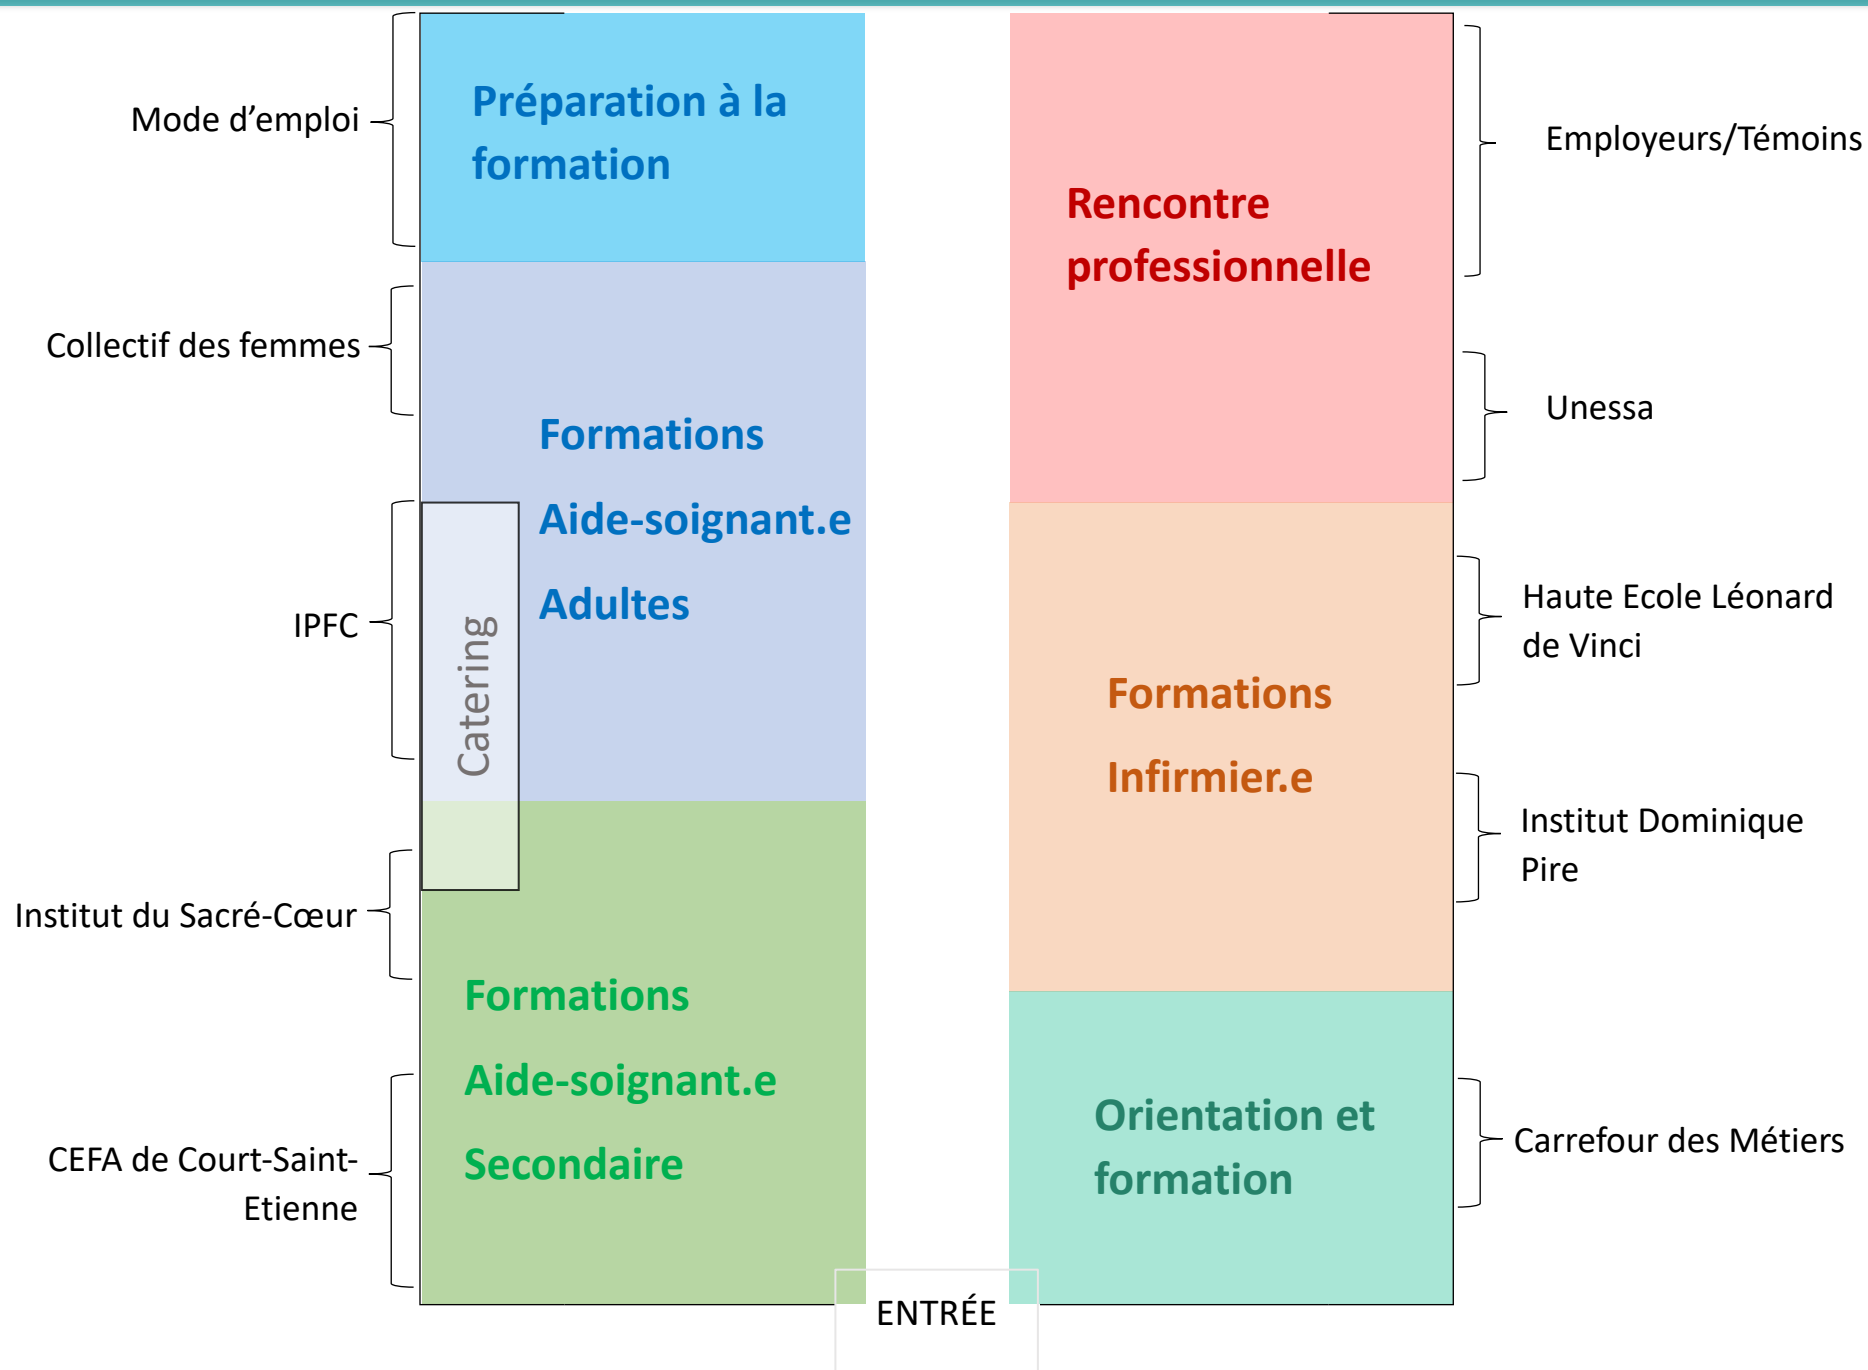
Mode d’emploi

Préparation à la formation

Collectif des femmes

Formations

Aide-soignant.e

Adultes

IPFC

Catering

Institut du Sacré-Cœur

Formations

Aide-soignant.e

Secondaire

CEFA de Court-Saint-Etienne

Rencontre professionnelle

Employeurs/Témoins

Unessa

Haute Ecole Léonard de Vinci

Formations

Infirmier.e

Institut Dominique Pire

Orientation et formation

Carrefour des Métiers

ENTRÉE